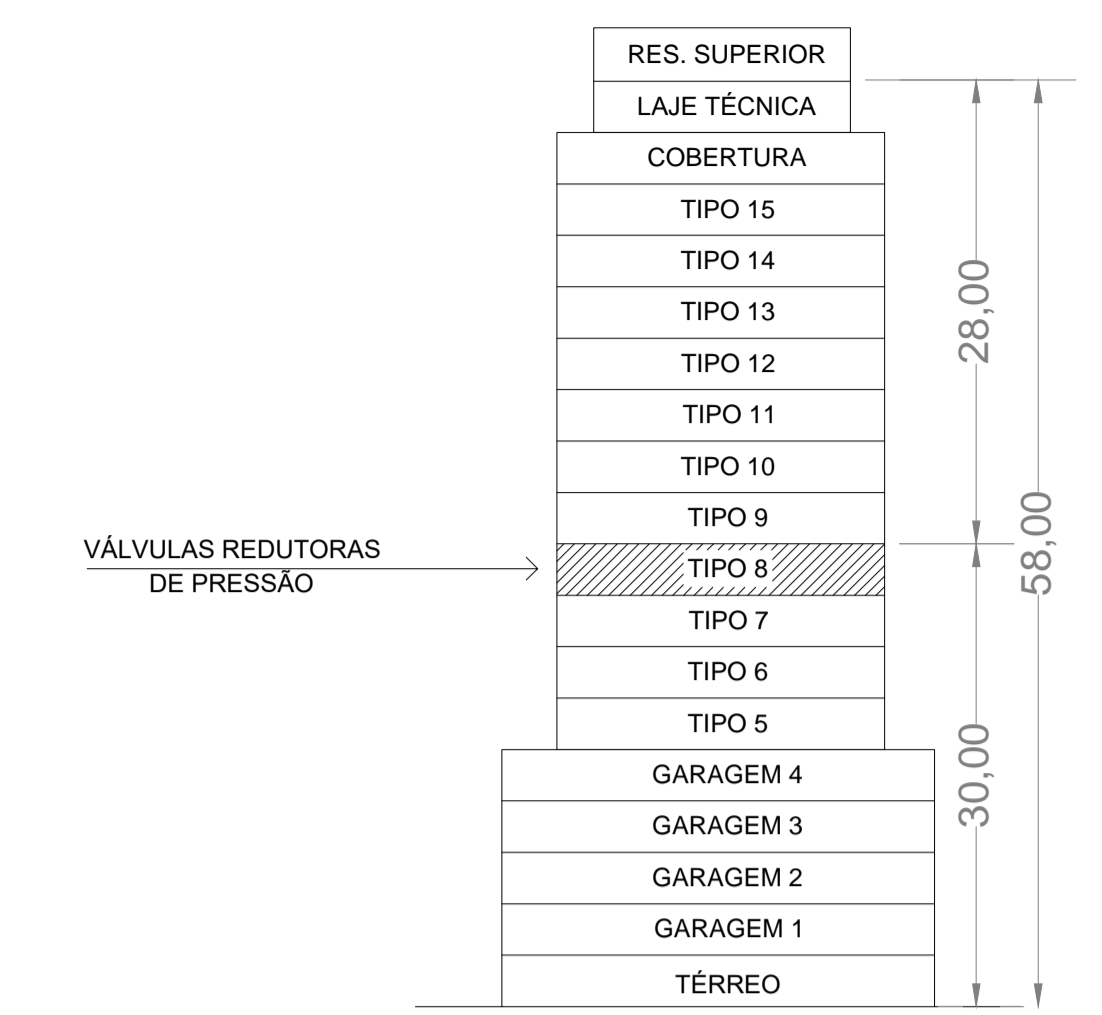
RES. SUPERIOR
LAJE TÉCNICA
COBERTURA
TIPO 15
TIPO 14
TIPO 13
TIPO 12
TIPO 11
TIPO 10
TIPO 9
VÁLVULAS REDUTORAS DE PRESSÃO
TIPO 8
TIPO 7
TIPO 6
TIPO 5
GARAGEM 4
GARAGEM 3
GARAGEM 2
GARAGEM 1
TÉRREO

28,00
58,00
30,00